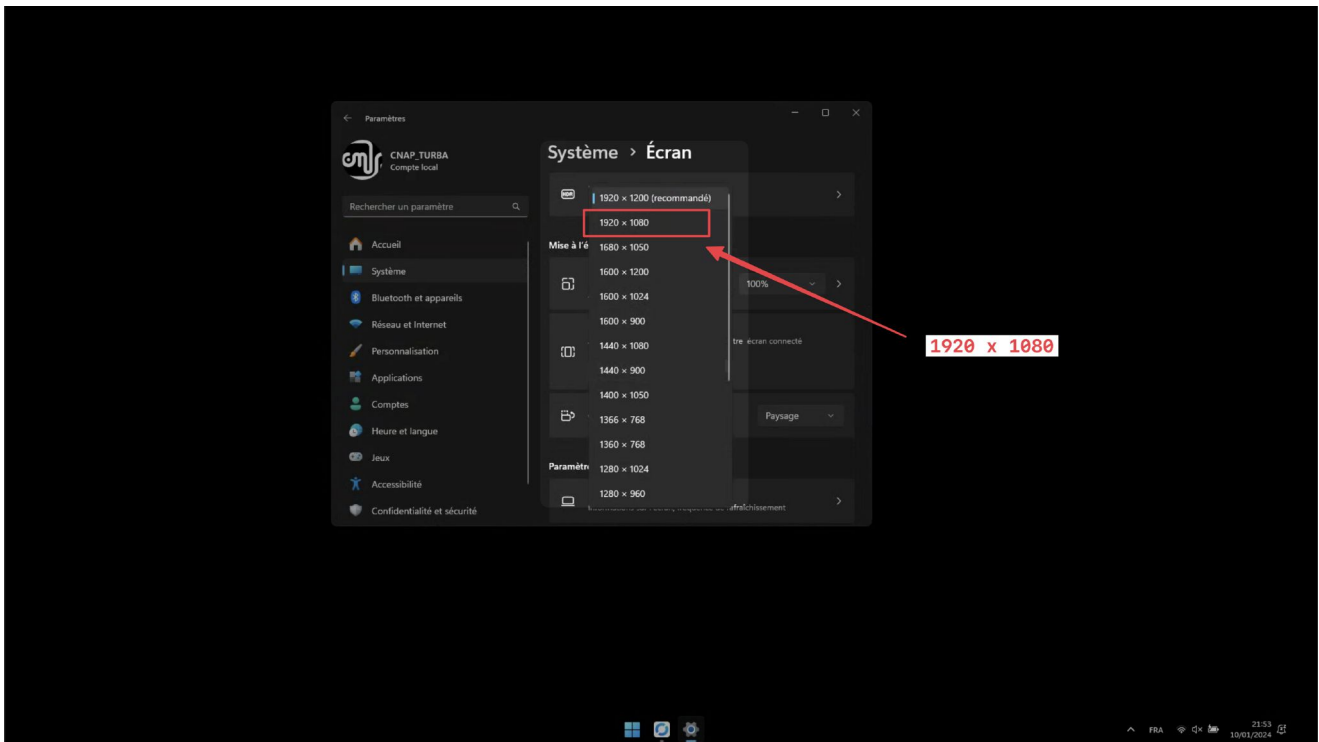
Paramètres

CNAP_TURBA
Compte local

Rechercher un paramètre

Accueil
Système
Bluetooth et appareils
Réseau et Internet
Personnalisation
Applications
Comptes
Heure et langue
Jeux
Accessibilité
Confidentialité et sécurité

Système > Écran

Mise à l'é
Paramètre

1920 × 1200 (recommandé)
1920 × 1080
1680 × 1050
1680 × 1200
1600 × 1024
1600 × 900
1440 × 1080
1440 × 900
1400 × 1050
1366 × 768
1360 × 768
1280 × 1024
1280 × 960

100%
tre écran connecté
Paysage
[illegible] rafraîchissement

1920 x 1080

FRA
21:53
10/01/2024